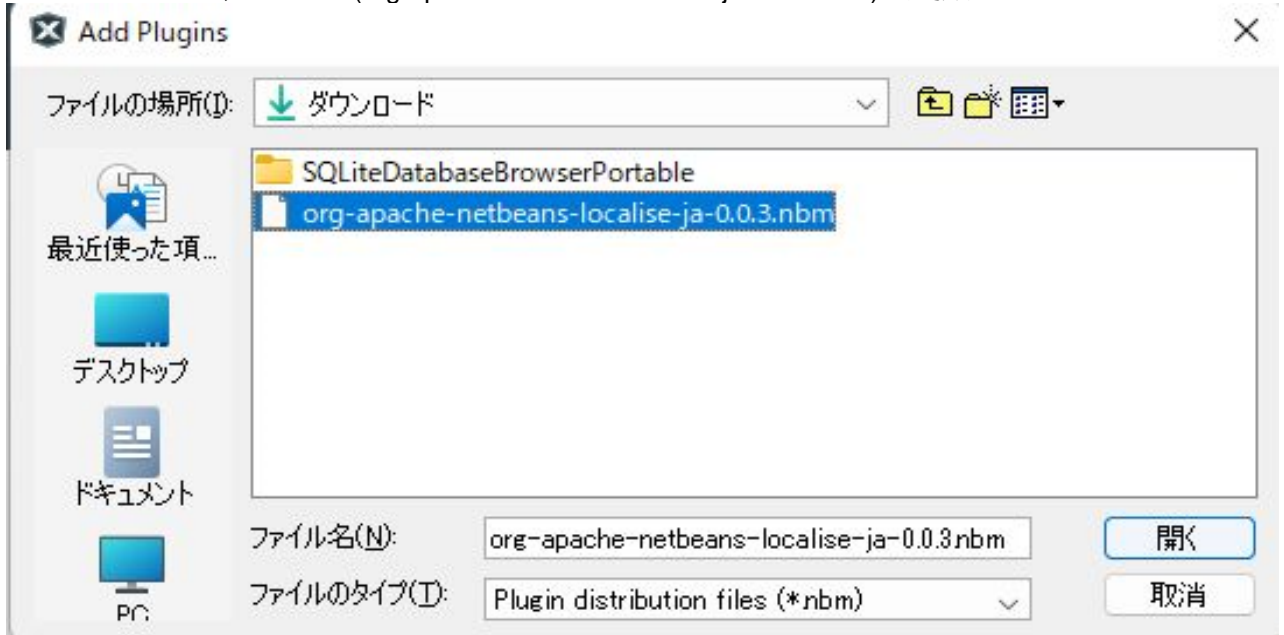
Add Plugins

ファイルの場所(I): ダウンロード

最近使った項...

デスクトップ

ドキュメント

PC

SQLiteDatabaseBrowserPortable
org-apache-netbeans-localise-ja-0.0.3.nbm

ファイル名(N): org-apache-netbeans-localise-ja-0.0.3.nbm

ファイルのタイプ(T): Plugin distribution files (*.nbm)

開く

取消